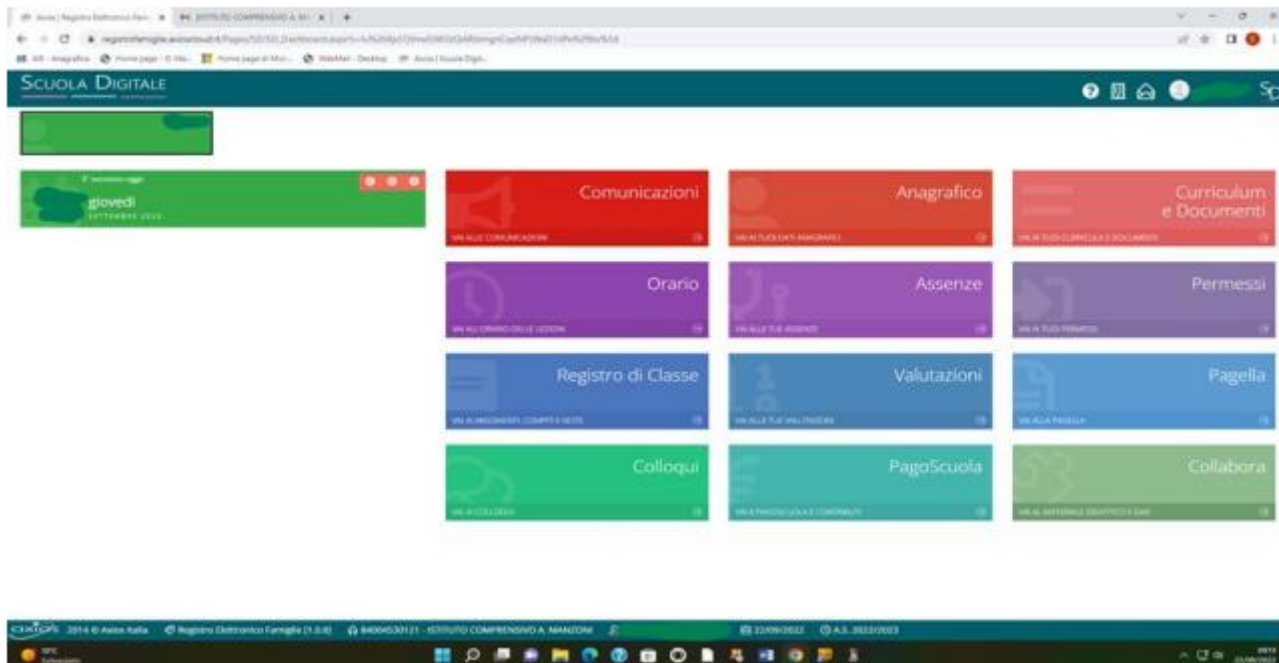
SCUOLA DIGITALE

giovedì
SETTEMBRE 2022

Comunicazioni
VAI ALLE COMUNICAZIONI

Anagrafico
VAI AI TUOI DATI ANAGRAFICI

Curriculum e Documenti
VAI AI TUOI CURRICULA E DOCUMENTI

Orario
VAI ALL'ORARIO DELLE LEZIONI

Assenze
VAI ALLE TUE ASSENZE

Permessi
VAI AI TUOI PERMESSI

Registro di Classe
VAI AI ARGOMENTI, COMPITI E NOTE

Valutazioni
VAI ALLE TUE VALUTAZIONI

Pagella
VAI ALLA PAGELLA

Colloqui
VAI AI COLLOQUI

PagoScuola
VAI A PAGOSCUOLA E CONTRIBUTI

Collabora
VAI AL MATERIALE DIDATTICO E QAD

2014 © Axios Italia   Registro Elettronico Famiglie (1.0.0)   84004530121 - ISTITUTO COMPRENSIVO A. MANZONI   22/09/2022   A.S. 2022/2023